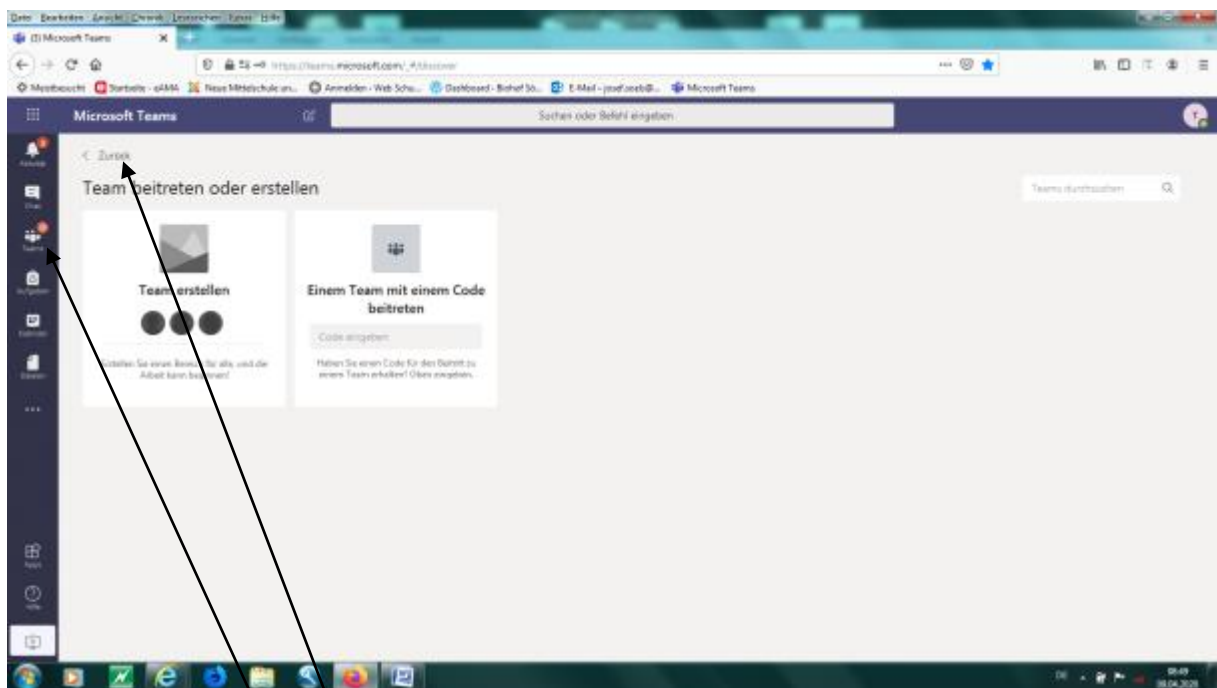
Datei Bearbeiten Ansicht Chronik Lesezeichen Extras Hilfe

(1) Microsoft Teams

https://teams.microsoft.com/_#/discover

Meistbesucht Startseite - eAMA Neue Mittelschule un... Anmelden - Web Schu... Dashboard - Bishof Sö... E-Mail - josef.seeb@... Microsoft Teams

Microsoft Teams

Suchen oder Befehl eingeben

< Zurück

Team beitreten oder erstellen

Teams durchsuchen

Team erstellen

Erstellen Sie einen Bereich für alle, und die Arbeit kann beginnen!

Einem Team mit einem Code beitreten

Code eingeben

Haben Sie einen Code für den Beitritt zu einem Team erhalten? Oben eingeben.

Aktivität
Chat
Teams
Aufgaben
Kalender
Dateien
...
Apps
Hilfe

DE
09:49
08.04.2020